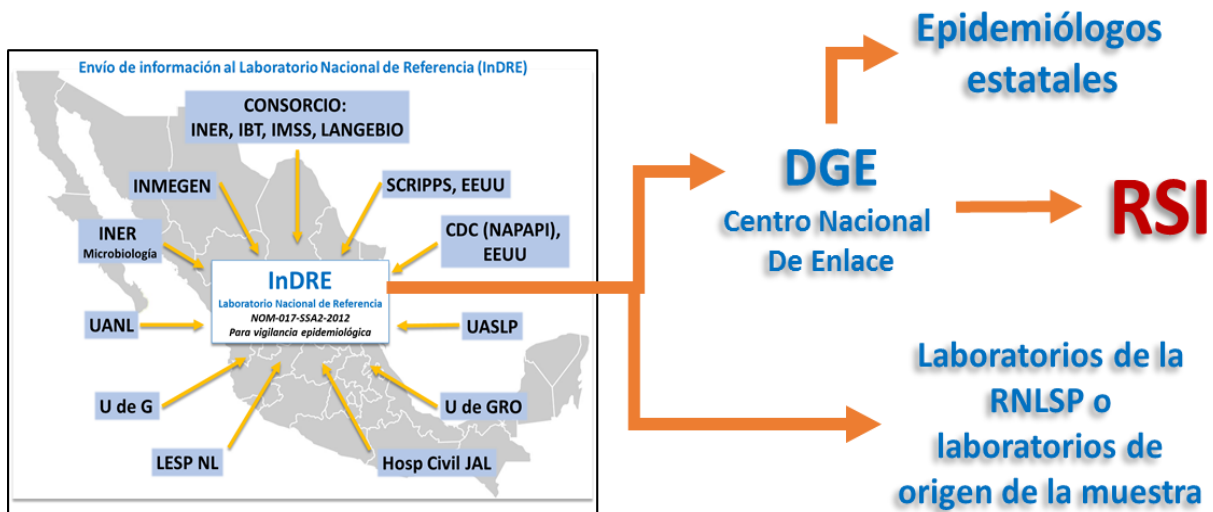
Envío de información al Laboratorio Nacional de Referencia (InDRE)

CONSORCIO:
INER, IBT, IMSS, LANGEBIO

INMEGEN

SCRIPPS, EEUU

INER
Microbiología

CDC (NAPAPI), EEUU

InDRE
Laboratorio Nacional de Referencia
NOM-017-SSA2-2012
Para vigilancia epidemiológica

UANL

UASLP

U de G

U de GRO

LESP NL

Hosp Civil JAL

Epidemiólogos estatales

DGE
Centro Nacional De Enlace

RSI

Laboratorios de la RNLSP o laboratorios de origen de la muestra